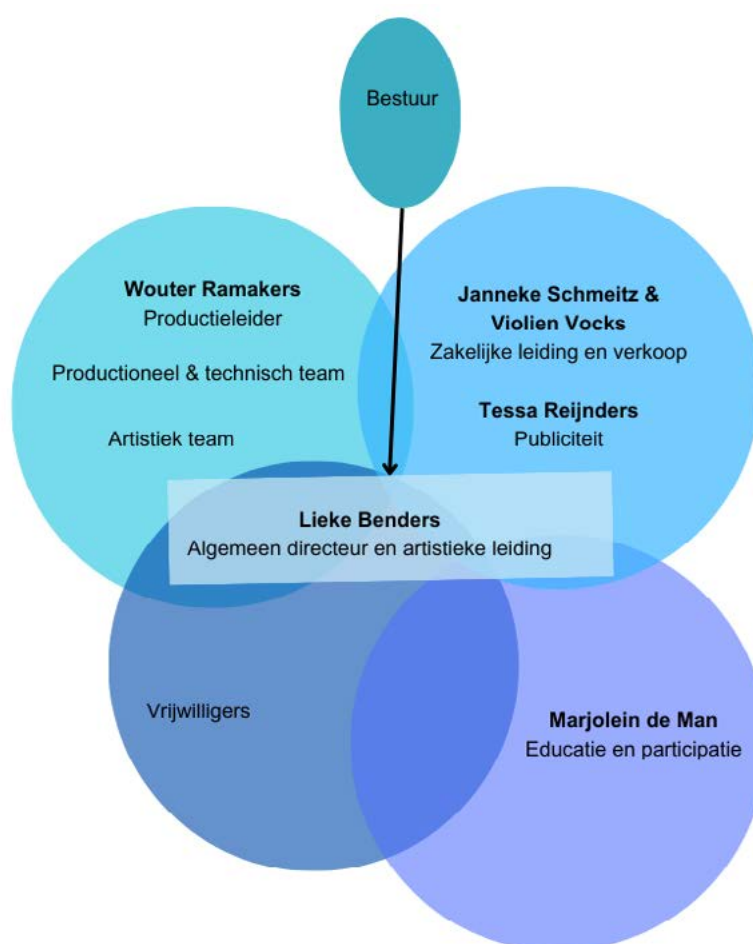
Bestuur

**Wouter Ramakers**
Productieleider

Productioneel & technisch team

Artistiek team

**Janneke Schmeitz & Violien Vocks**
Zakelijke leiding en verkoop

**Tessa Reijnders**
Publiciteit

**Lieke Benders**
Algemeen directeur en artistieke leiding

Vrijwilligers

**Marjolein de Man**
Educatie en participatie